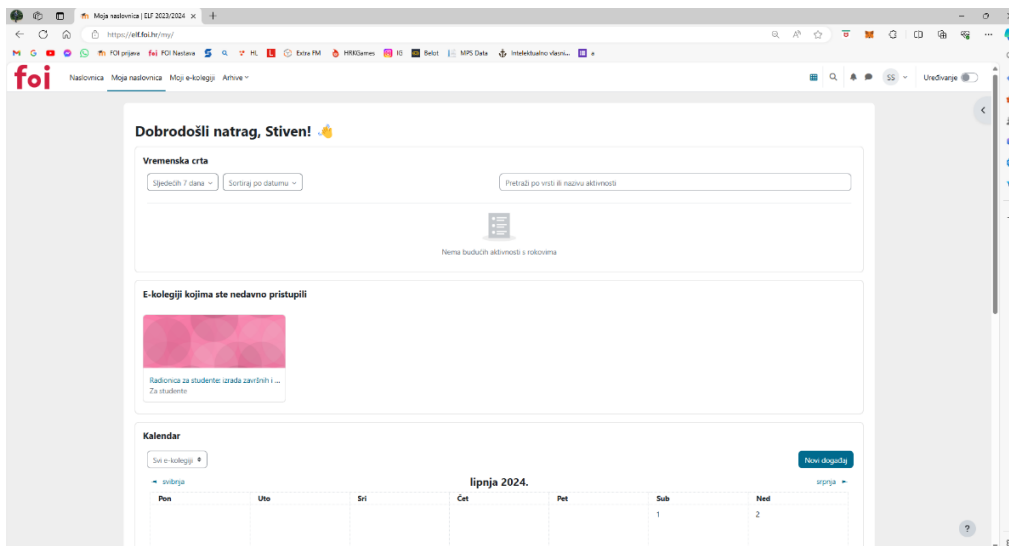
Moja naslovnica | ELF 2023/2024 ×
https://elf.foi.hr/my/
M G FOI prijava FOI Nastava HL Extra FM HRKGames IG Belot MPS Data Intelektualno vlasni... e

foi Naslovnica Moja naslovnica Moji e-kolegiji Arhive
SS Uređivanje

Dobrodošli natrag, Stiven! 👋

Vremenska crta
Sljedećih 7 dana
Sortiraj po datumu
Pretraži po vrsti ili nazivu aktivnosti

Nema budućih aktivnosti s rokovima

E-kolegiji kojima ste nedavno pristupili
Radionica za studente: izrada završnih i ...
Za studente

Kalendar
Svi e-kolegiji
Novi događaj
◄ svibnja
lipnja 2024.
srpnja ►

| Pon | Uto | Sri | Čet | Pet | Sub | Ned |
|---|---|---|---|---|---|---|
| | | | | | 1 | 2 |

?